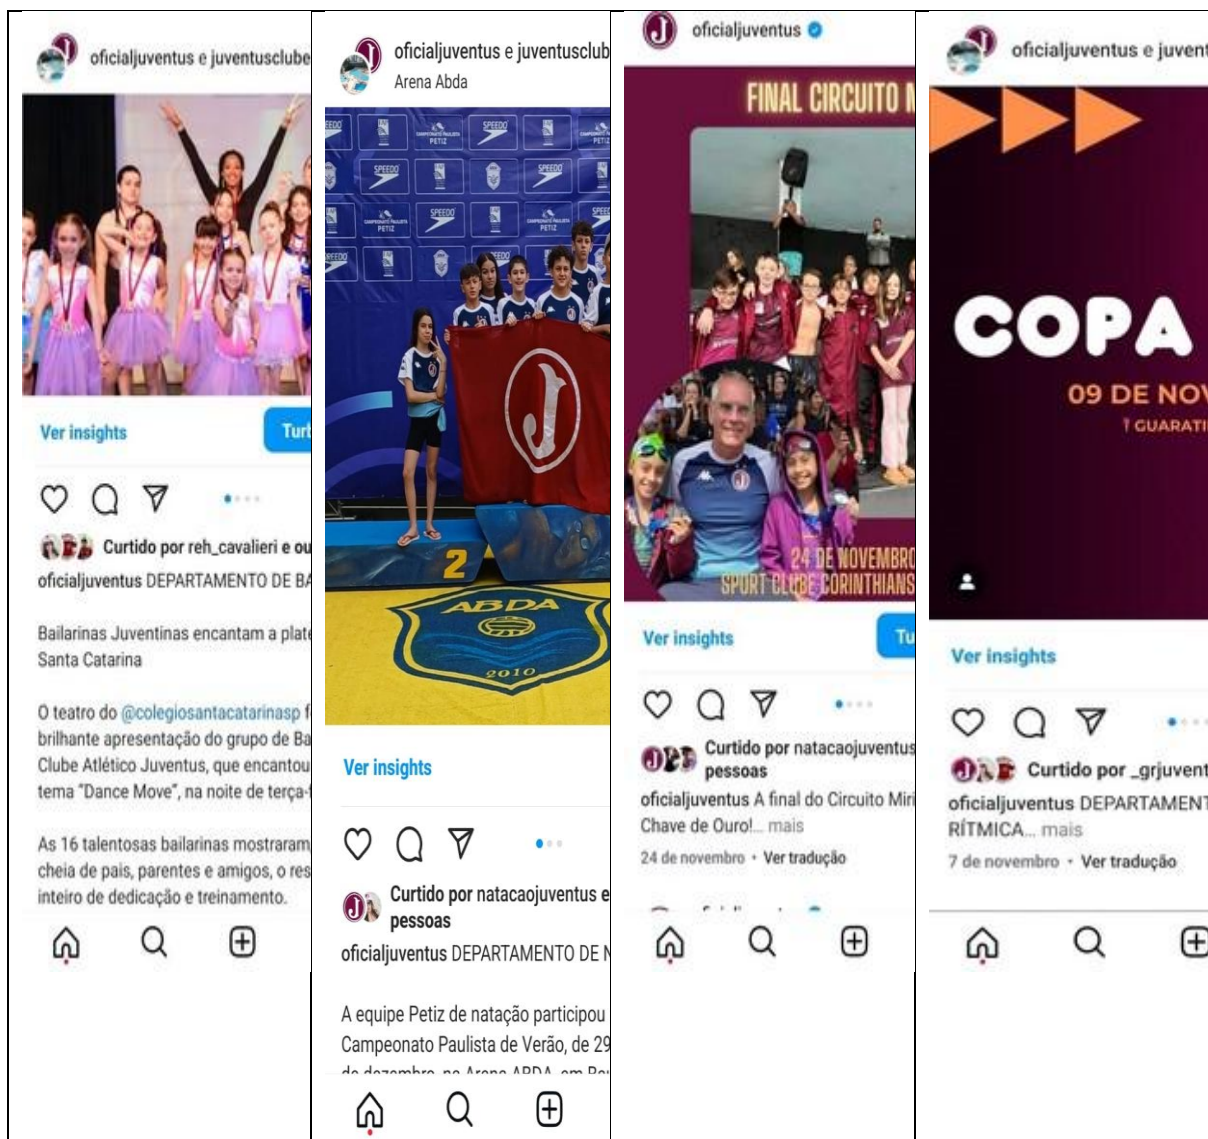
oficialjuventus e juventusclube

Ver insights

Turt

Curtido por reh_cavalieri e ou

oficialjuventus DEPARTAMENTO DE BA

Bailarinas Juventinas encantam a plate Santa Catarina

O teatro do @colegiosantacatarinasp f brilhante apresentação do grupo de Ba Clube Atlético Juventus, que encantou tema "Dance Move", na noite de terça-f

As 16 talentosas bailarinas mostraram cheia de pais, parentes e amigos, o res inteiro de dedicação e treinamento.

oficialjuventus e juventusclub
Arena Abda

SPEEDO

CAMPEONATO PAULISTA PETIZ

2

ABDA

2010

Ver insights

Curtido por natacaojuventus e pessoas

oficialjuventus DEPARTAMENTO DE N

A equipe Petiz de natação participou Campeonato Paulista de Verão, de 29 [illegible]

oficialjuventus

FINAL CIRCUITO M

24 DE NOVEMBRO
SPORT CLUBE CORINTHIANS

Ver insights

Tu

Curtido por natacaojuventus pessoas

oficialjuventus A final do Circuito Miri Chave de Ouro!... mais

24 de novembro · Ver tradução

oficialjuventus e juvent

COPA

09 DE NOV

GUARATI

Ver insights

Curtido por _grjuvent

oficialjuventus DEPARTAMENT RÍTMICA... mais

7 de novembro · Ver tradução